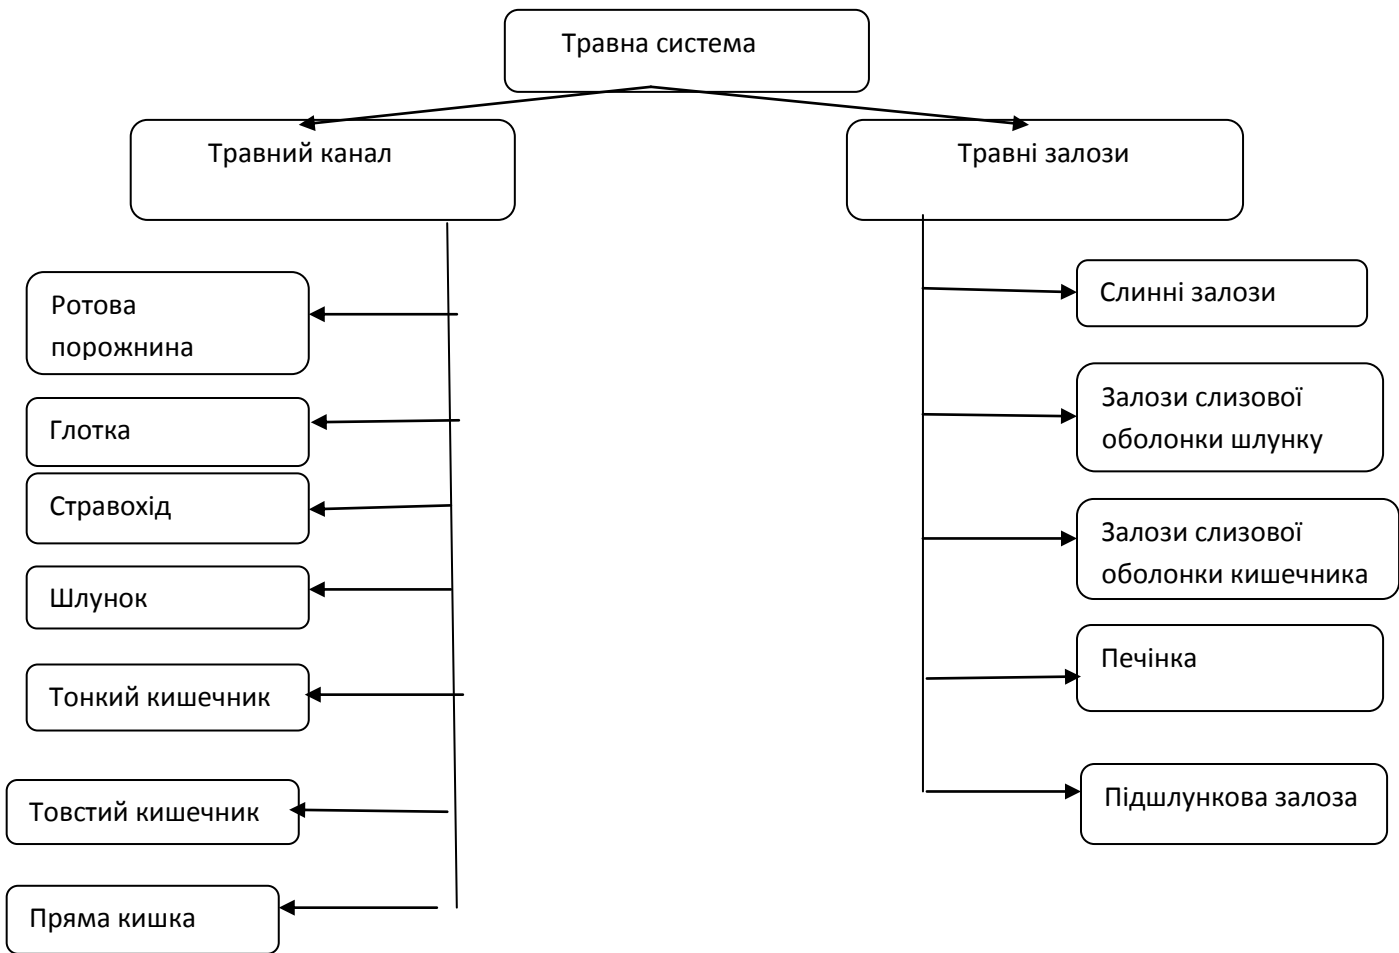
Травна система

Травний канал

Травні залози

Ротова порожнина

Глотка

Стравохід

Шлунок

Тонкий кишечник

Товстий кишечник

Пряма кишка

Слинні залози

Залози слизової оболонки шлунку

Залози слизової оболонки кишечника

Печінка

Підшлункова залоза